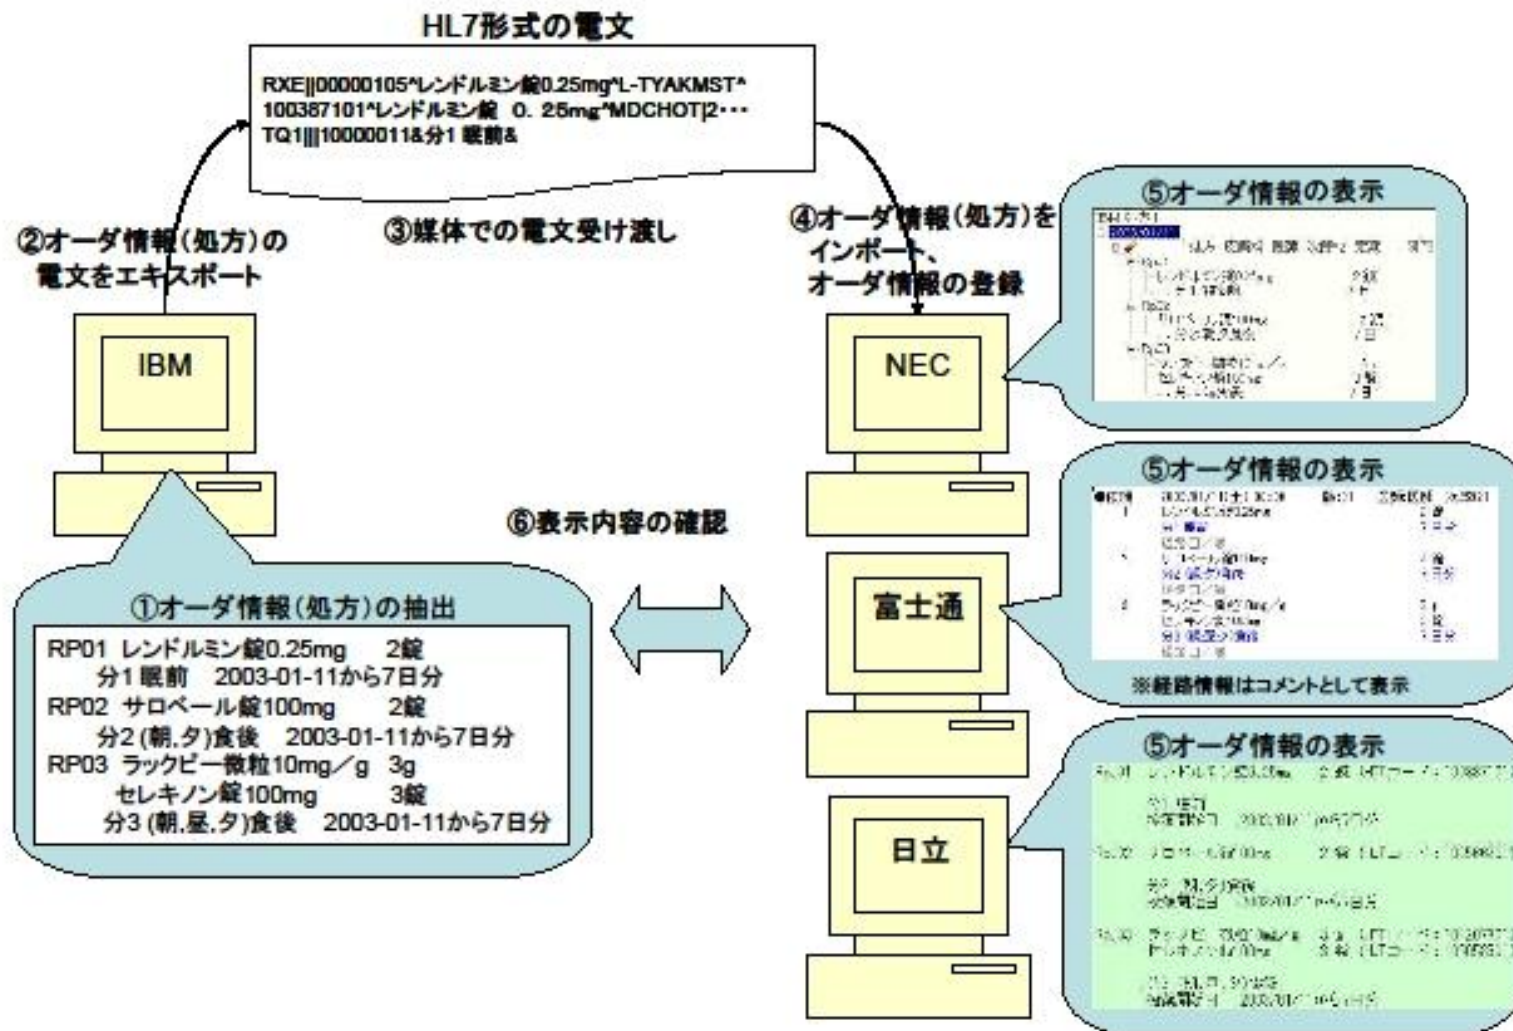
HL7形式の電文

RXE||00000105^レンドルミン錠0.25mg^L-TYAKMST^100387101^レンドルミン錠 0. 25mg^MDCHOT|2･･･
TQ1|||10000011&分1 眠前&

②オーダ情報(処方)の電文をエキスポート

③媒体での電文受け渡し

④オーダ情報(処方)をインポート、オーダ情報の登録

IBM

NEC

富士通

日立

⑤オーダ情報の表示

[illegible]

⑤オーダ情報の表示

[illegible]

※経路情報はコメントとして表示

⑤オーダ情報の表示

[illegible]

⑥表示内容の確認

①オーダ情報(処方)の抽出

RP01 レンドルミン錠0.25mg 2錠
分1 眠前 2003-01-11から7日分
RP02 サロベール錠100mg 2錠
分2 (朝,夕)食後 2003-01-11から7日分
RP03 ラックビー微粒10mg/g 3g
セレキノン錠100mg 3錠
分3 (朝,昼,夕)食後 2003-01-11から7日分